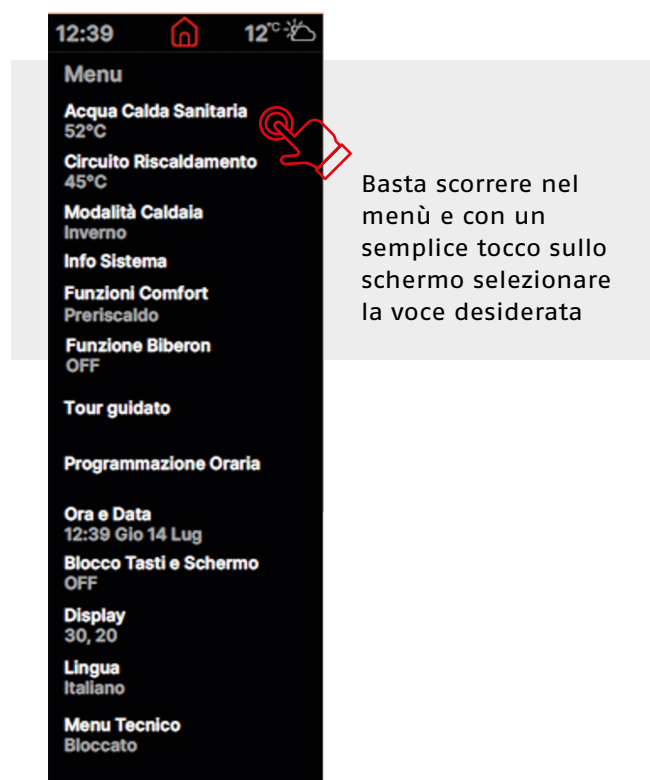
12:39 12°C

Menu

Acqua Calda Sanitaria
52°C

Circuito Riscaldamento
45°C

Modalità Caldaia
Inverno

Info Sistema

Funzioni Comfort
Preriscaldo

Funzione Biberon
OFF

Tour guidato

Programmazione Oraria

Ora e Data
12:39 Gio 14 Lug

Blocco Tasti e Schermo
OFF

Display
30, 20

Lingua
Italiano

Menu Tecnico
Bloccato

Basta scorrere nel menù e con un semplice tocco sullo schermo selezionare la voce desiderata